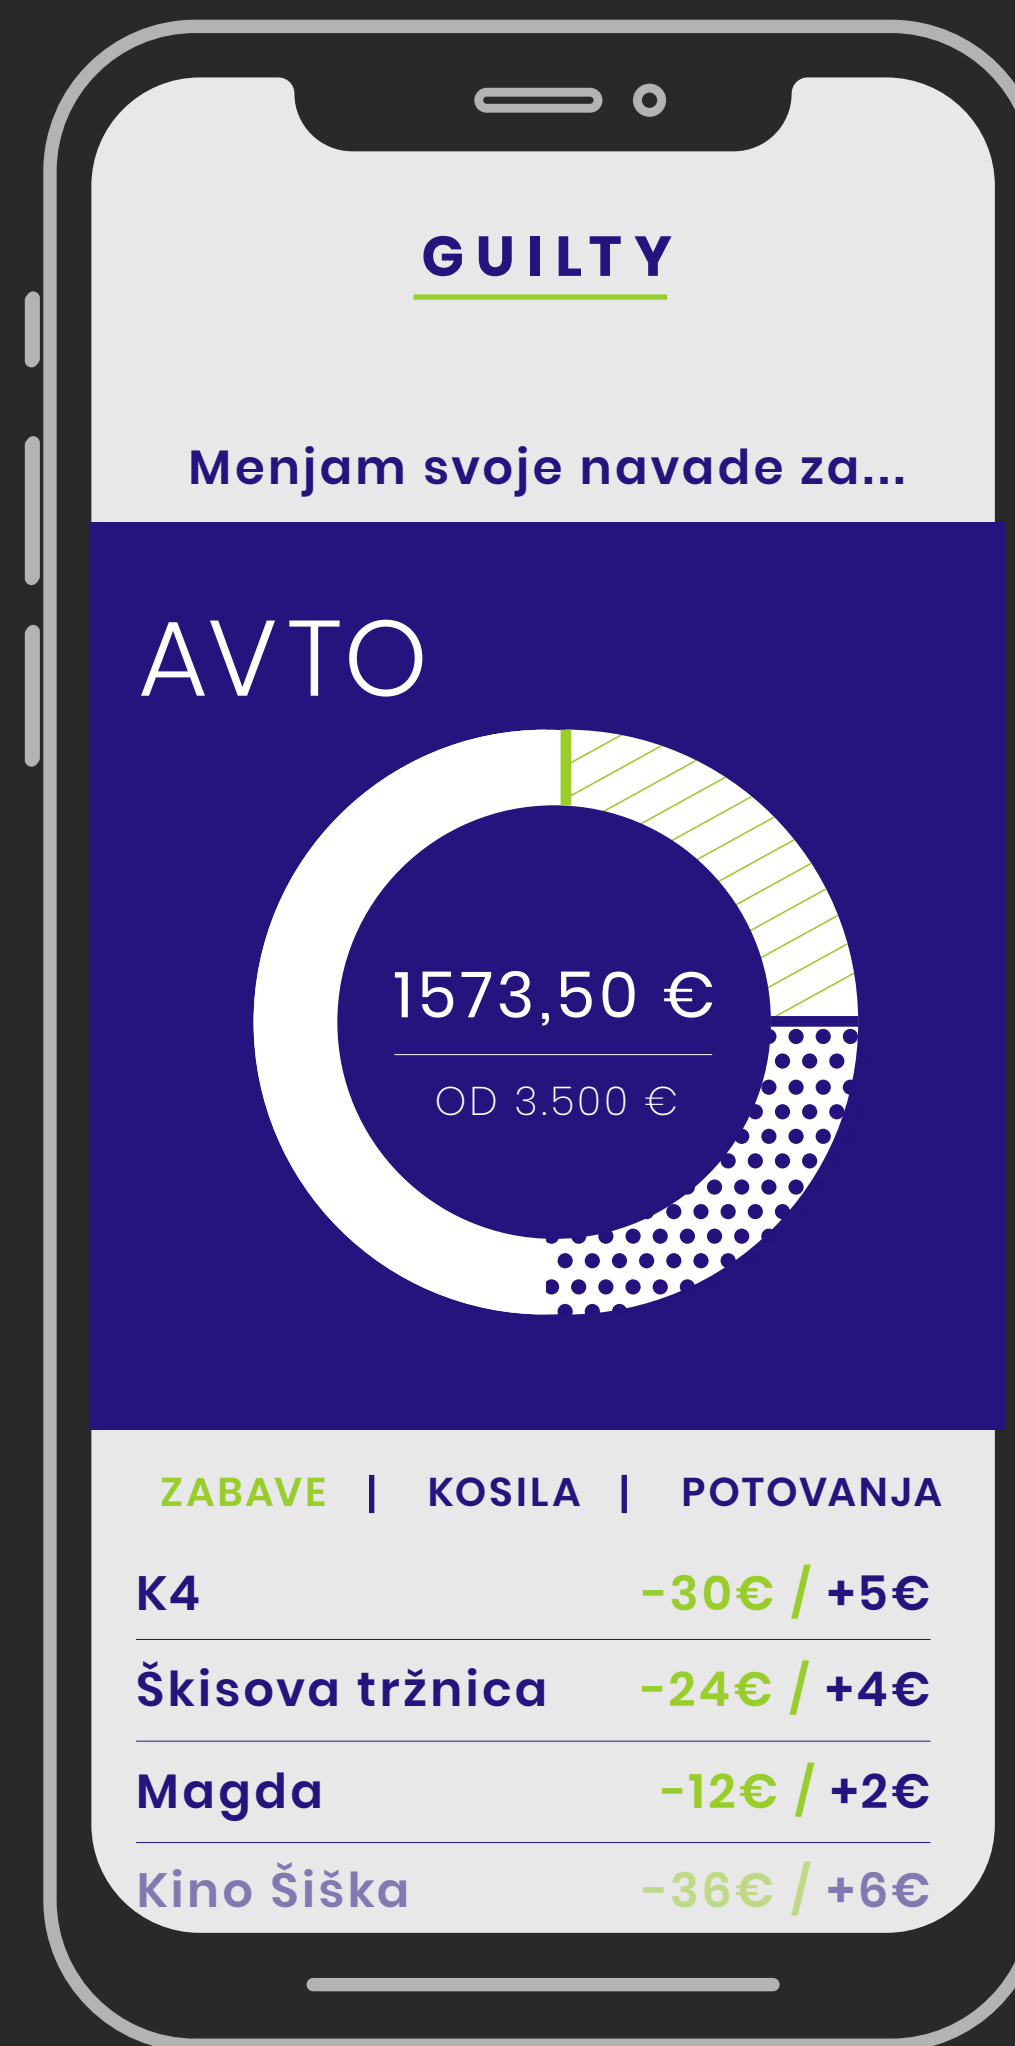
GUILTY

Menjam svoje navade za...

AVTO

1573,50 €

OD 3.500 €

ZABAVE | KOSILA | POTOVANJA

| | |
|---|---|
| K4 | -30€ / +5€ |
| Škisova tržnica | -24€ / +4€ |
| Magda | -12€ / +2€ |
| Kino Šiška | -36€ / +6€ |